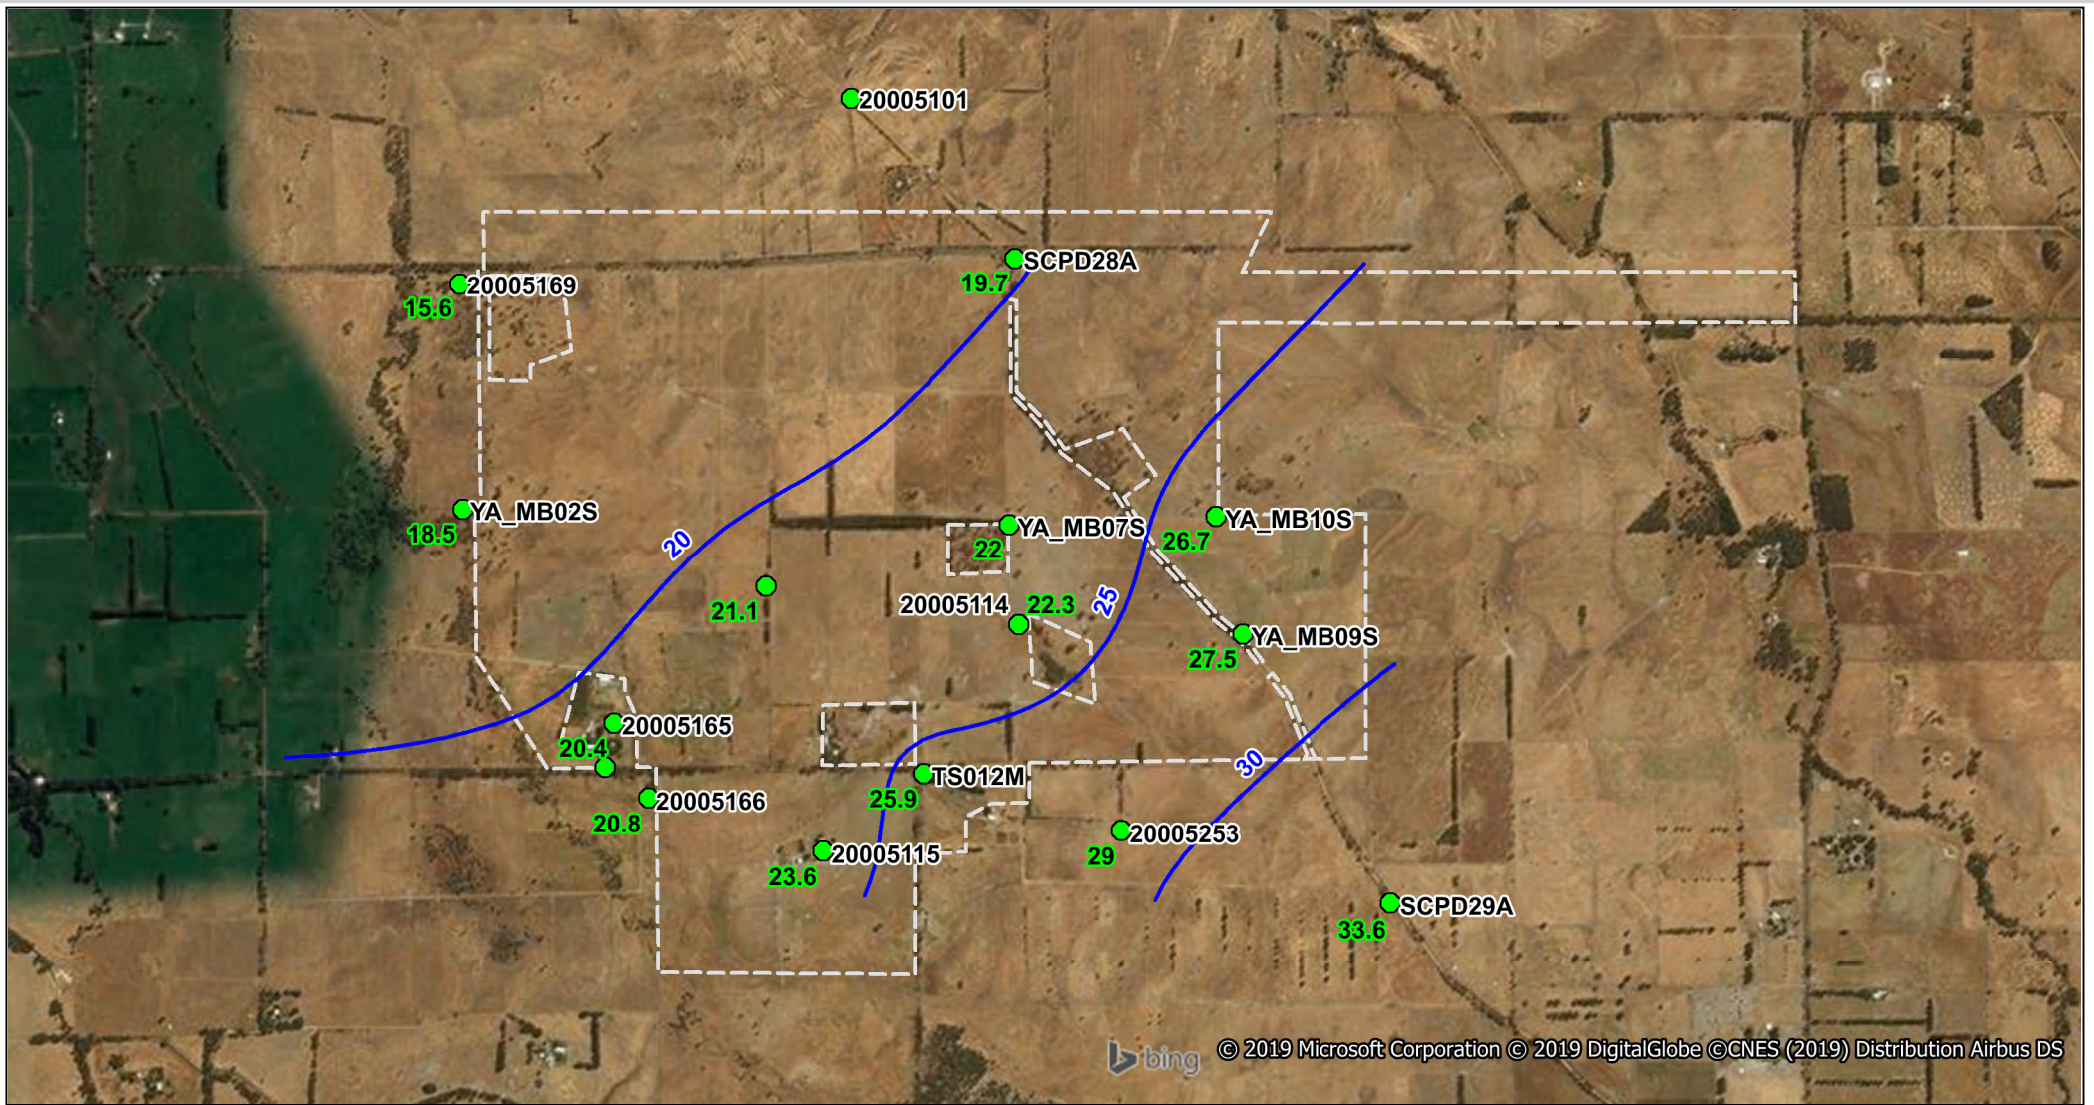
20005101

SCPD28A
19.7

20005169
15.6

YA_MB02S
18.5

20

21.1

YA_MB07S
22

26.7

YA_MB10S

20005114
22.3

25

YA_MB09S
27.5

20005165
20.4

20005166
20.8

TS012M
25.9

20005115
23.6

30

20005253
29

SCPD29A
33.6

bing © 2019 Microsoft Corporation © 2019 DigitalGlobe ©CNES (2019) Distribution Airbus DS